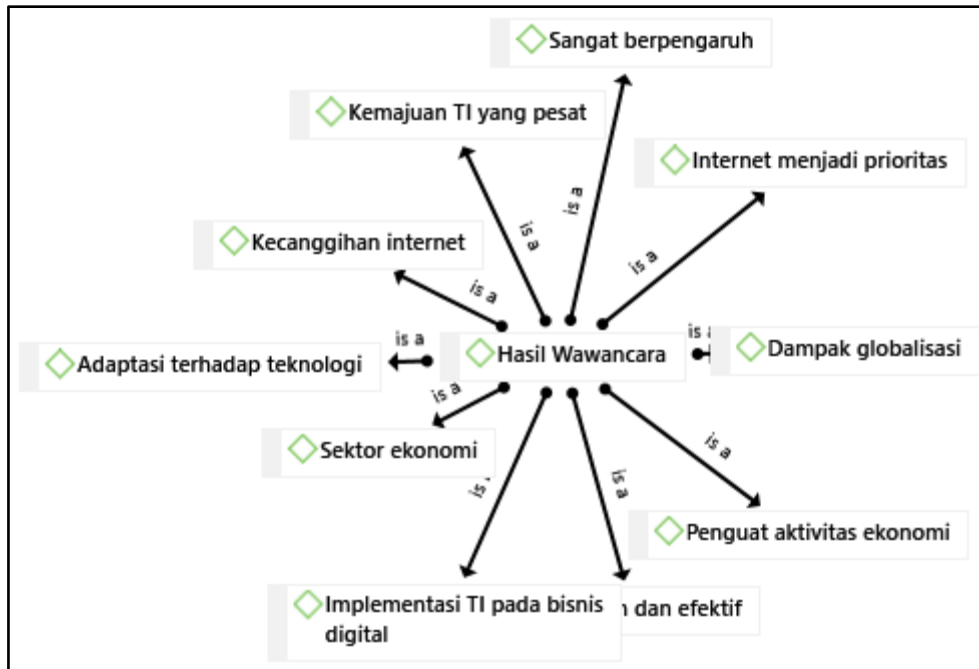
Sangat berpengaruh

Kemajuan TI yang pesat

Internet menjadi prioritas

Kecanggihan internet

is a

is a

is a

is a

is a

is a

Adaptasi terhadap teknologi

Hasil Wawancara

Dampak globalisasi

is a

Sektor ekonomi

is a

is a

is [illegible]

Penguat aktivitas ekonomi

Implementasi TI pada bisnis digital

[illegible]n dan efektif